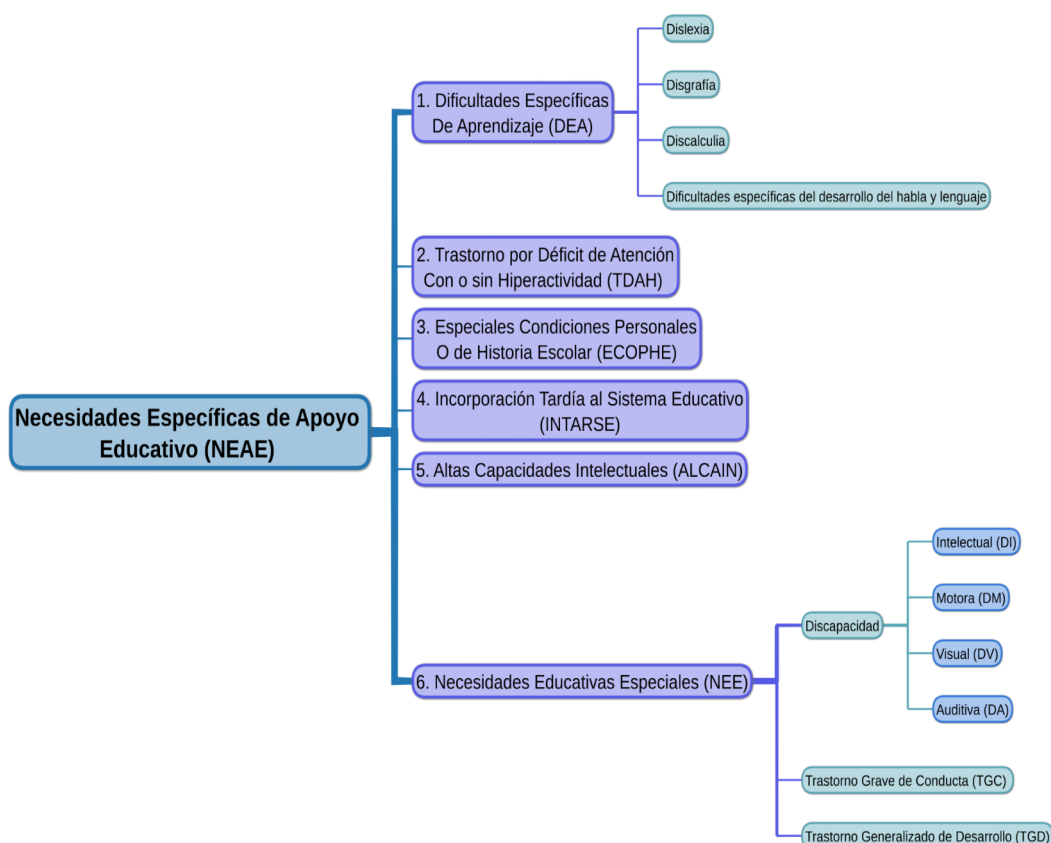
Necesidades Específicas de Apoyo Educativo (NEAE)

1. Dificultades Específicas De Aprendizaje (DEA)

Dislexia

Disgrafía

Discalculia

Dificultades específicas del desarrollo del habla y lenguaje

2. Trastorno por Déficit de Atención Con o sin Hiperactividad (TDAH)

3. Especiales Condiciones Personales O de Historia Escolar (ECOPHE)

4. Incorporación Tardía al Sistema Educativo (INTARSE)

5. Altas Capacidades Intelectuales (ALCAIN)

6. Necesidades Educativas Especiales (NEE)

Discapacidad

Intelectual (DI)

Motora (DM)

Visual (DV)

Auditiva (DA)

Trastorno Grave de Conducta (TGC)

Trastorno Generalizado de Desarrollo (TGD)